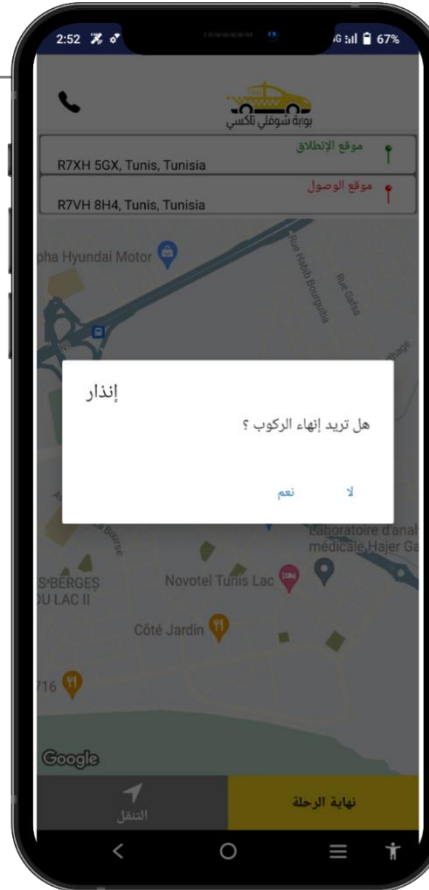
2:52 67%

بوابة شوفلي تاكسي

موقع الإنطلاق
R7XH 5GX, Tunis, Tunisia

موقع الوصول
R7VH 8H4, Tunis, Tunisia

pha Hyundai Motor

Rue Habib Bourguiba

Rue Gafsa

إنذار

هل تريد إنهاء الركوب ؟

نعم لا

Laboratoire d'anal médicale Hajer Ga

S BERGES DU LAC II

Novotel Tunis Lac

Côté Jardin

716

Google

التنقل

نهاية الرحلة